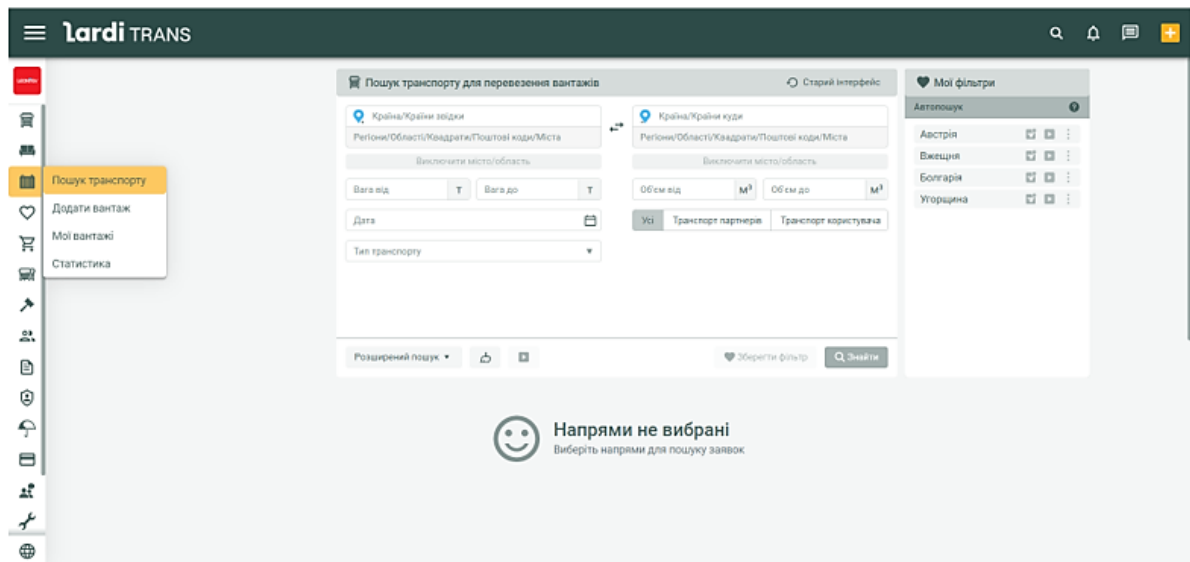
lardi TRANS

Пошук транспорту
Додати вантаж
Мої вантажі
Статистика

Пошук транспорту для перевезення вантажів
Старий інтерфейс

Країна/Країни звідки
Регіони/Області/Квадрати/Поштові коди/Міста
Виключити місто/область

Країна/Країни куди
Регіони/Області/Квадрати/Поштові коди/Міста
Виключити місто/область

Вага від т
Вага до т
Об'єм від $м^3$
Об'єм до $м^3$

Дата

Усі
Транспорт партнерів
Транспорт користувача

Тип транспорту

Розширений пошук
Зберегти фільтр
Знайти

Мої фільтри
Автопошук
Австрія
Вжещня
Болгарія
Угорщина

Напрями не вибрані
Виберіть напрями для пошуку заявок